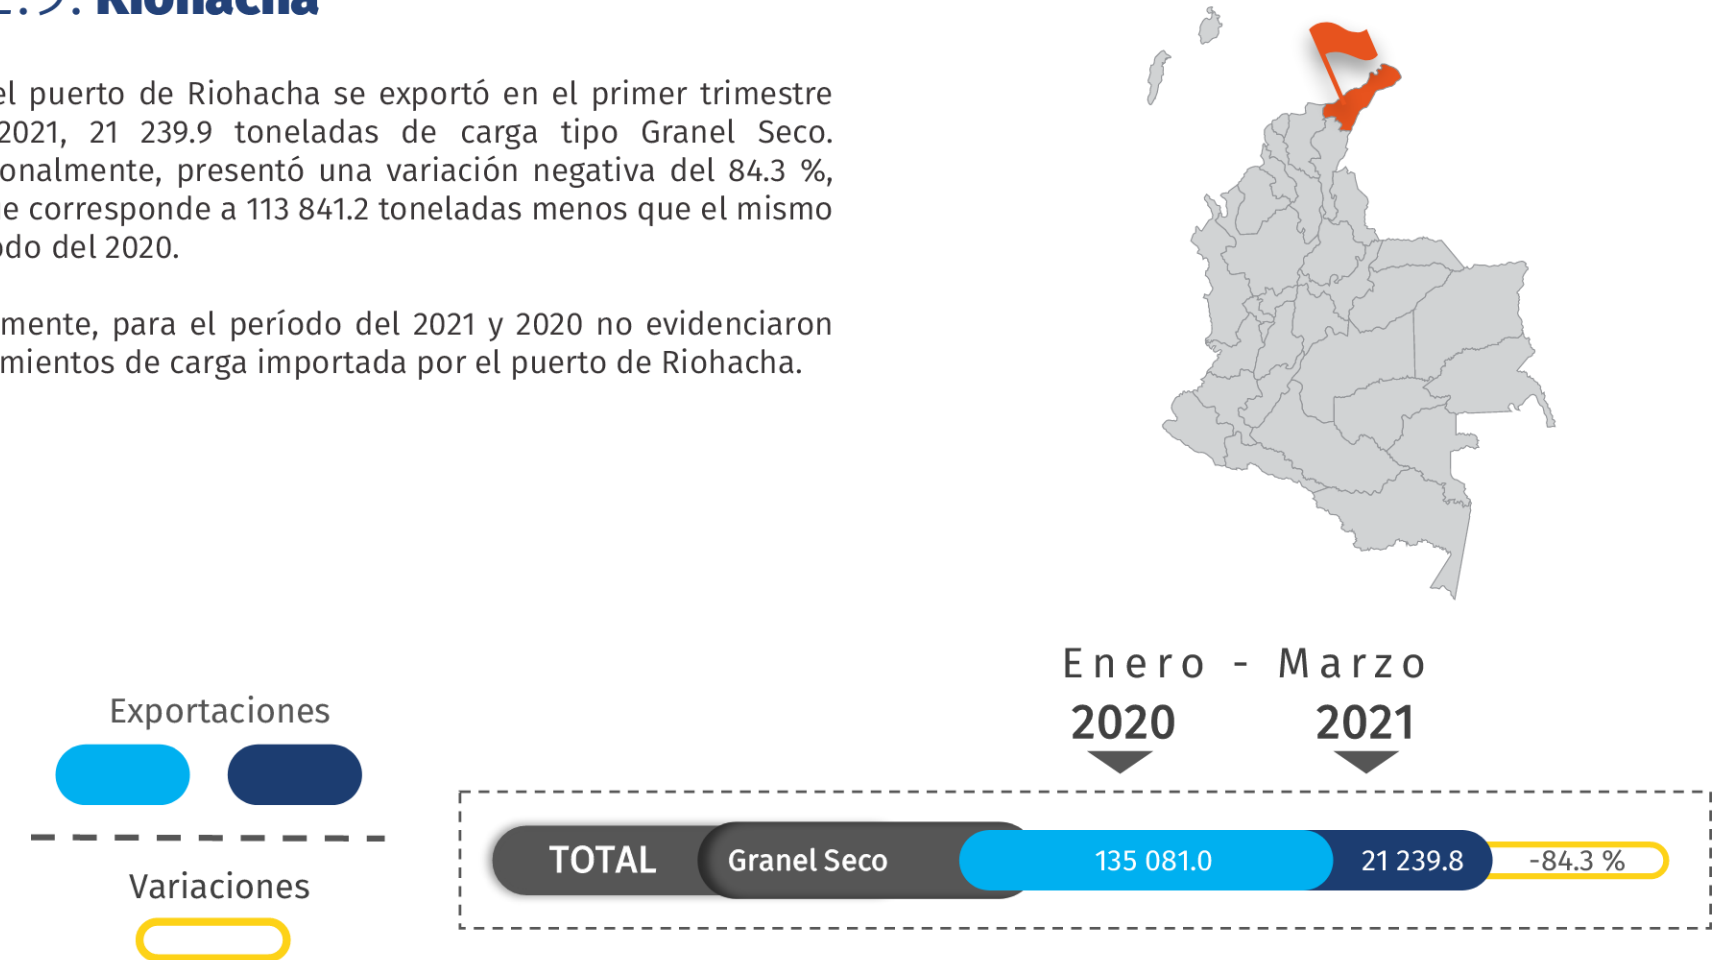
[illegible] Riohacha

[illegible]el puerto de Riohacha se exportó en el primer trimestre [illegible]2021, 21 239.9 toneladas de carga tipo Granel Seco. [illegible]onalmente, presentó una variación negativa del 84.3 %, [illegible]e corresponde a 113 841.2 toneladas menos que el mismo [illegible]odo del 2020.

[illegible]mente, para el período del 2021 y 2020 no evidenciaron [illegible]mientos de carga importada por el puerto de Riohacha.

Enero - Marzo

2020

2021

Exportaciones

Variaciones

TOTAL

Granel Seco

135 081.0

21 239.8

-84.3 %